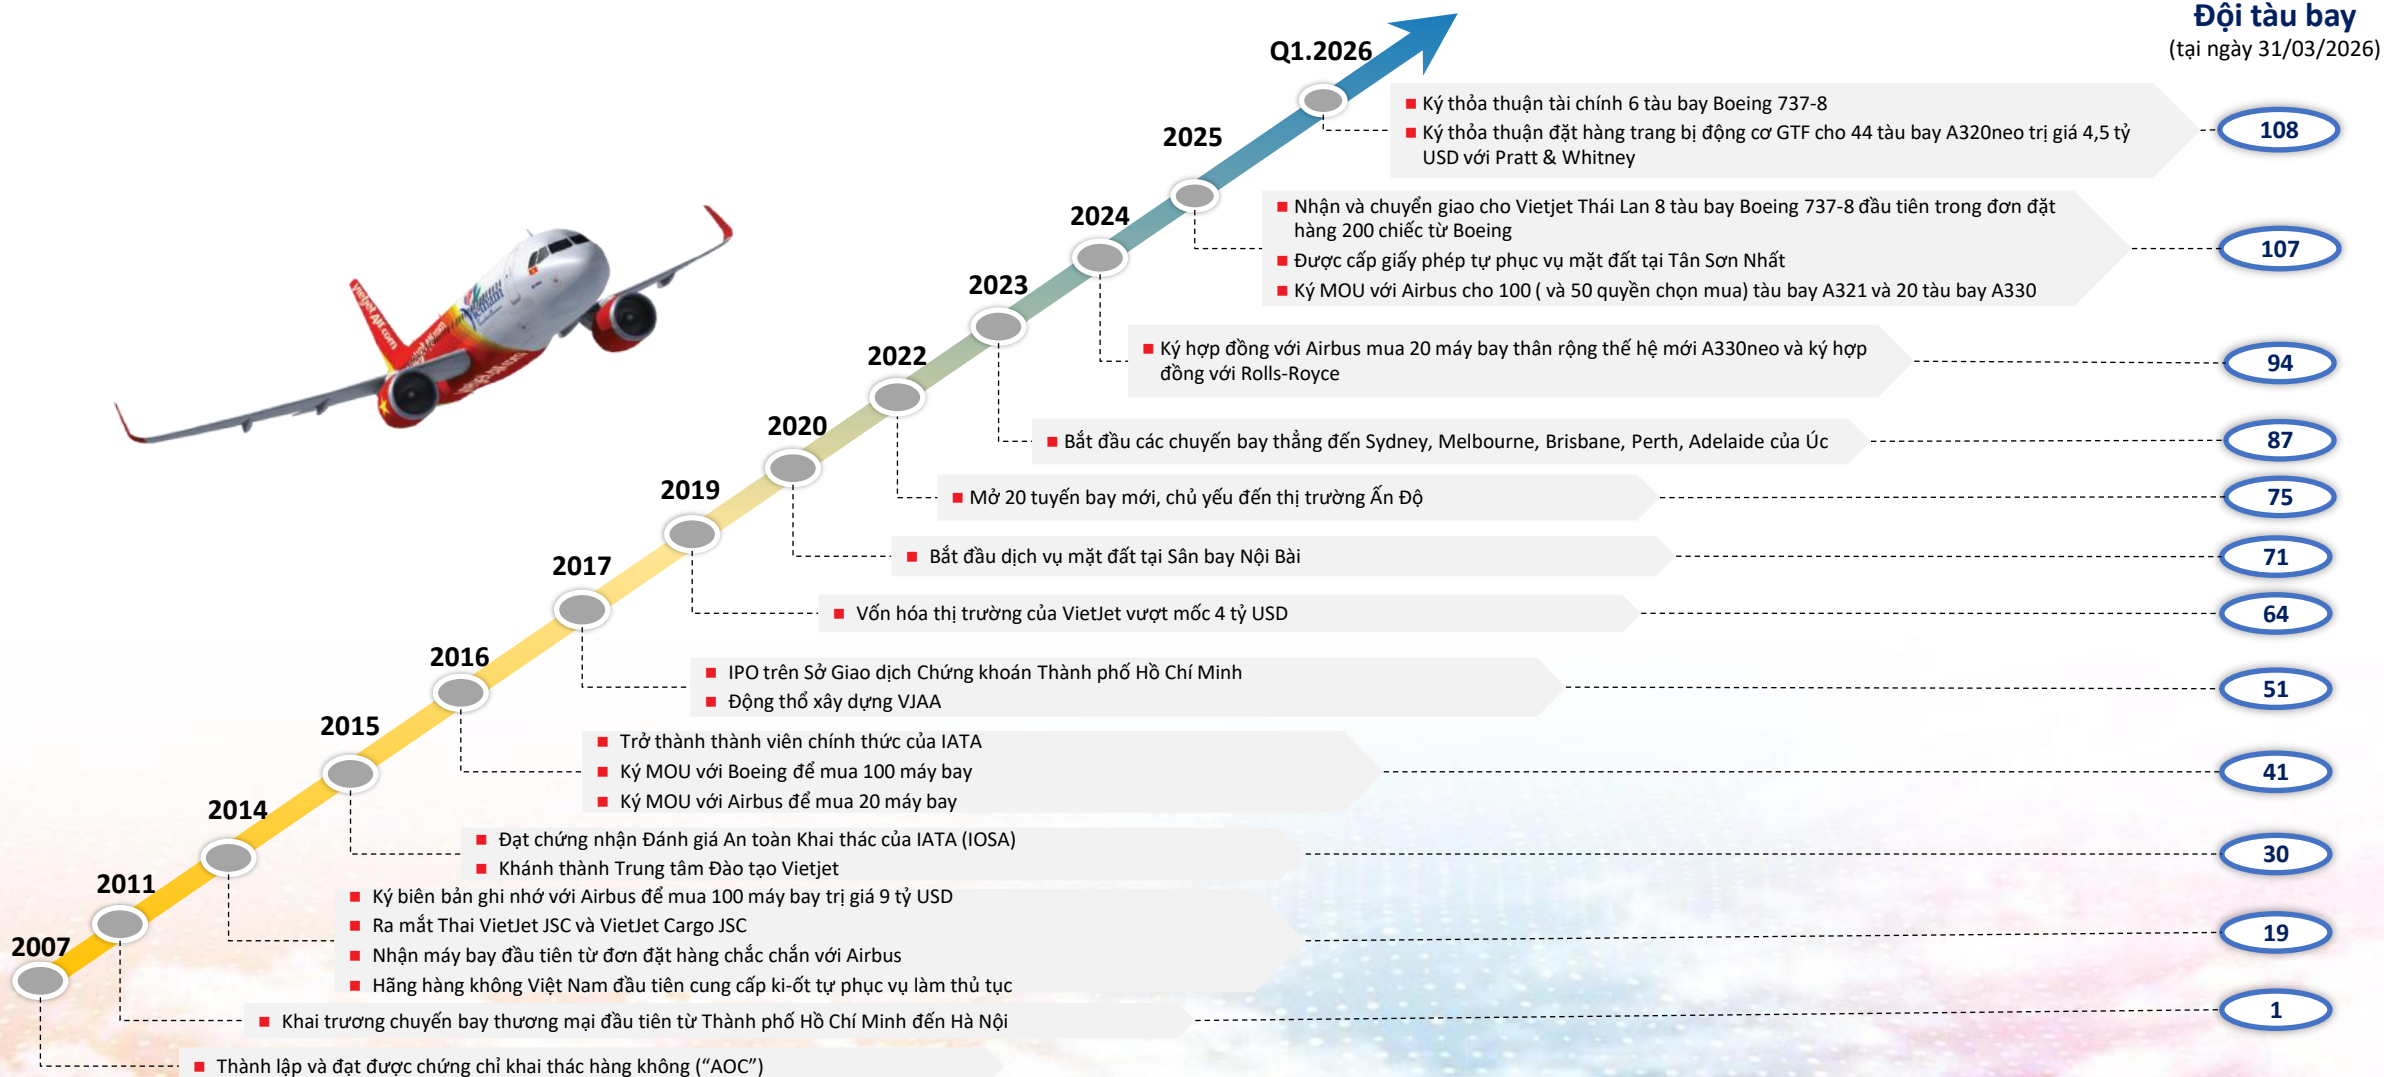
Đội tàu bay
(tại ngày 31/03/2026)

Q1.2026
Ký thỏa thuận tài chính 6 tàu bay Boeing 737-8
Ký thỏa thuận đặt hàng trang bị động cơ GTF cho 44 tàu bay A320neo trị giá 4,5 tỷ USD với Pratt & Whitney
108

2025
Nhận và chuyển giao cho Vietjet Thái Lan 8 tàu bay Boeing 737-8 đầu tiên trong đơn đặt hàng 200 chiếc từ Boeing
Được cấp giấy phép tự phục vụ mặt đất tại Tân Sơn Nhất
Ký MOU với Airbus cho 100 ( và 50 quyền chọn mua) tàu bay A321 và 20 tàu bay A330
107

2024
Ký hợp đồng với Airbus mua 20 máy bay thân rộng thế hệ mới A330neo và ký hợp đồng với Rolls-Royce
94

2023
Bắt đầu các chuyến bay thẳng đến Sydney, Melbourne, Brisbane, Perth, Adelaide của Úc
87

2022
Mở 20 tuyến bay mới, chủ yếu đến thị trường Ấn Độ
75

2020
Bắt đầu dịch vụ mặt đất tại Sân bay Nội Bài
71

2019
Vốn hóa thị trường của VietJet vượt mốc 4 tỷ USD
64

2017
IPO trên Sở Giao dịch Chứng khoán Thành phố Hồ Chí Minh
Động thổ xây dựng VJAA
51

2016
Trở thành thành viên chính thức của IATA
Ký MOU với Boeing để mua 100 máy bay
Ký MOU với Airbus để mua 20 máy bay
41

2015
Đạt chứng nhận Đánh giá An toàn Khai thác của IATA (IOSA)
Khánh thành Trung tâm Đào tạo Vietjet
30

2014
Ký biên bản ghi nhớ với Airbus để mua 100 máy bay trị giá 9 tỷ USD
Ra mắt Thai VietJet JSC và VietJet Cargo JSC
Nhận máy bay đầu tiên từ đơn đặt hàng chắc chắn với Airbus
Hãng hàng không Việt Nam đầu tiên cung cấp ki-ốt tự phục vụ làm thủ tục
19

2011
Khai trương chuyến bay thương mại đầu tiên từ Thành phố Hồ Chí Minh đến Hà Nội
1

2007
Thành lập và đạt được chứng chỉ khai thác hàng không ("AOC")